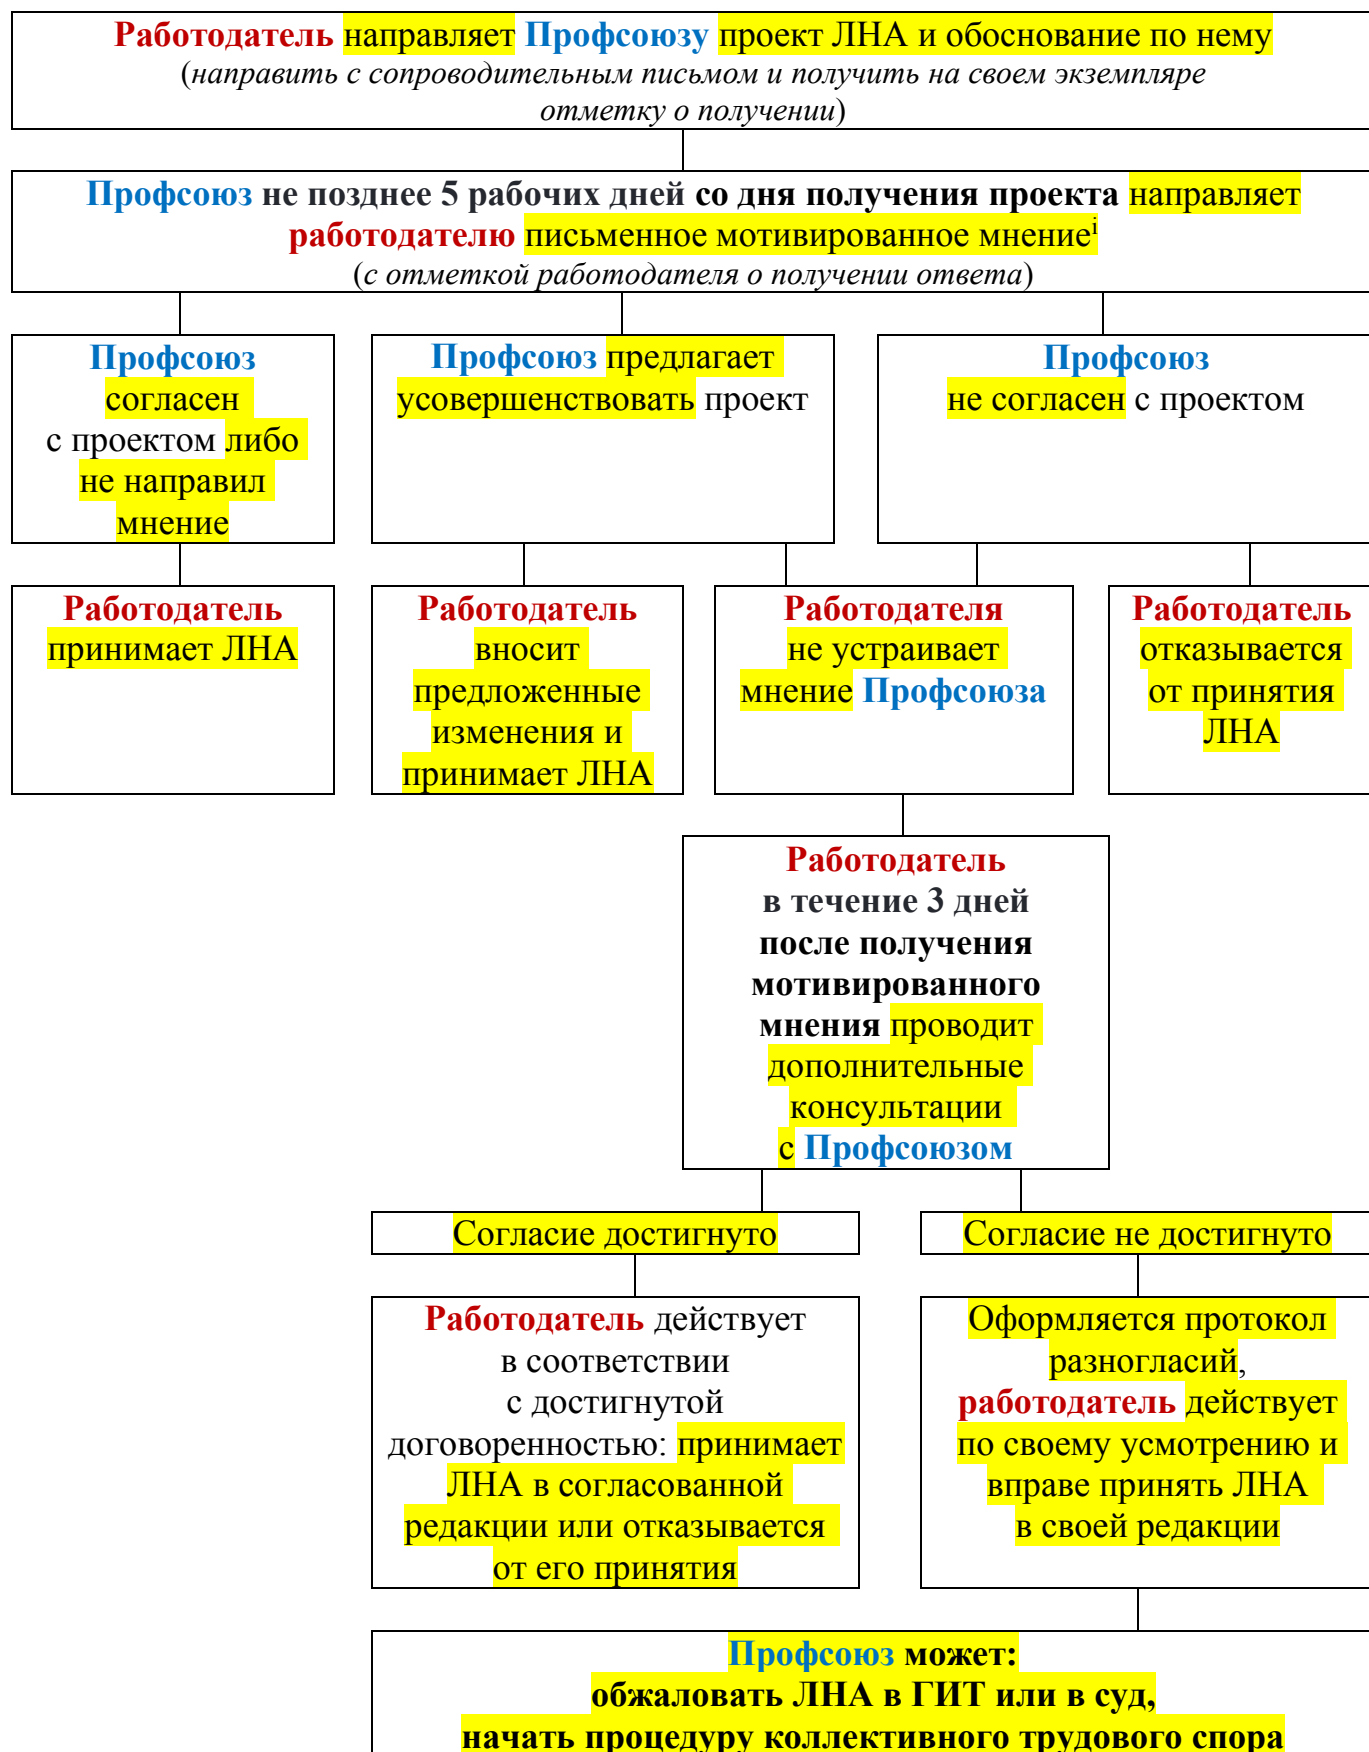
Работодатель направляет Профсоюзу проект ЛНА и обоснование по нему
(направить с сопроводительным письмом и получить на своем экземпляре отметку о получении)

Профсоюз не позднее 5 рабочих дней со дня получения проекта направляет работодателю письменное мотивированное мнение$^{i}$
(с отметкой работодателя о получении ответа)

Профсоюз согласен с проектом либо не направил мнение

Профсоюз предлагает усовершенствовать проект

Профсоюз не согласен с проектом

Работодатель принимает ЛНА

Работодатель вносит предложенные изменения и принимает ЛНА

Работодателя не устраивает мнение Профсоюза

Работодатель отказывается от принятия ЛНА

Работодатель в течение 3 дней после получения мотивированного мнения проводит дополнительные консультации с Профсоюзом

Согласие достигнуто

Согласие не достигнуто

Работодатель действует в соответствии с достигнутой договоренностью: принимает ЛНА в согласованной редакции или отказывается от его принятия

Оформляется протокол разногласий, работодатель действует по своему усмотрению и вправе принять ЛНА в своей редакции

Профсоюз может:
обжаловать ЛНА в ГИТ или в суд,
начать процедуру коллективного трудового спора